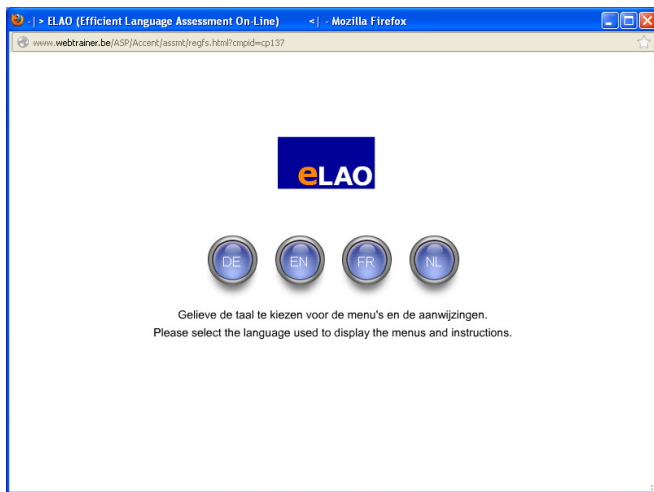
-| > ELAO (Efficient Language Assessment On-Line) <| - Mozilla Firefox

www.webtrainer.be/ASP/Accent/assmt/regfs.html?cmpid=cp137

eLAO

DE EN FR NL

Gelieve de taal te kiezen voor de menu's en de aanwijzingen.
Please select the language used to display the menus and instructions.